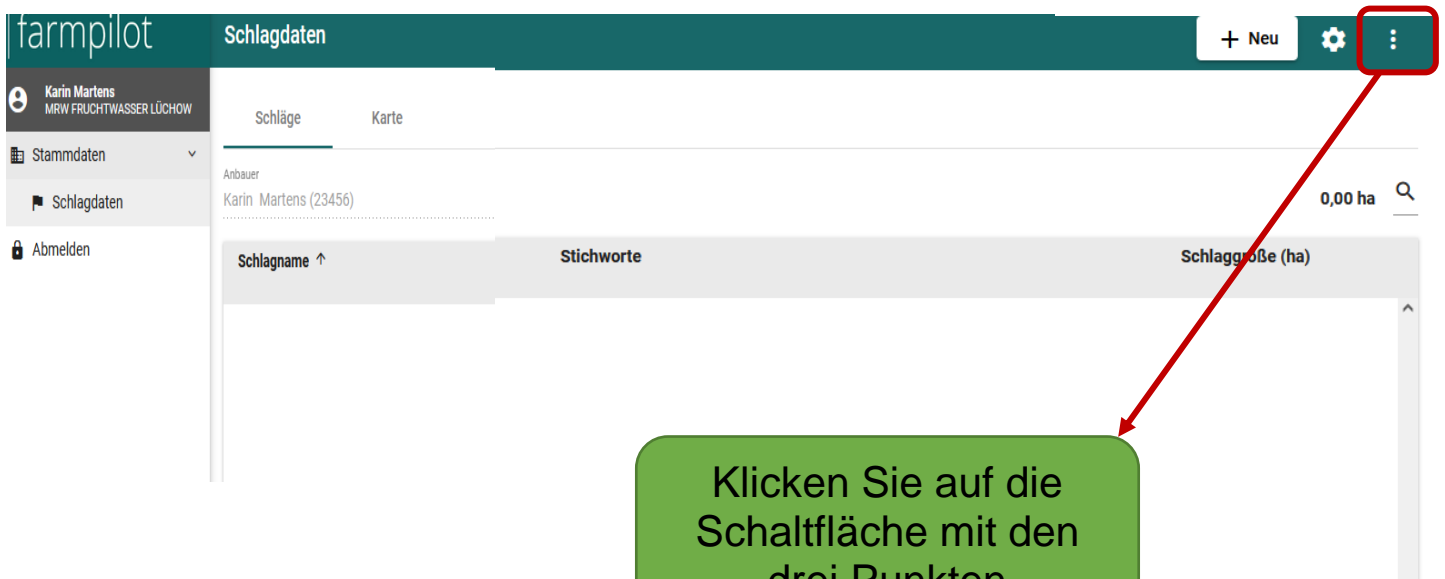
farmpilot

Schlagdaten

+ Neu

Karin Martens
MRW FRUCHTWASSER LÜCHOW

Stammdaten

Schlagdaten

Abmelden

Schläge

Karte

Anbauer
Karin Martens (23456)

0,00 ha

| Schlagname ↑ | Stichworte | Schlaggröße (ha) |
|---|---|---|

Klicken Sie auf die Schaltfläche mit den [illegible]